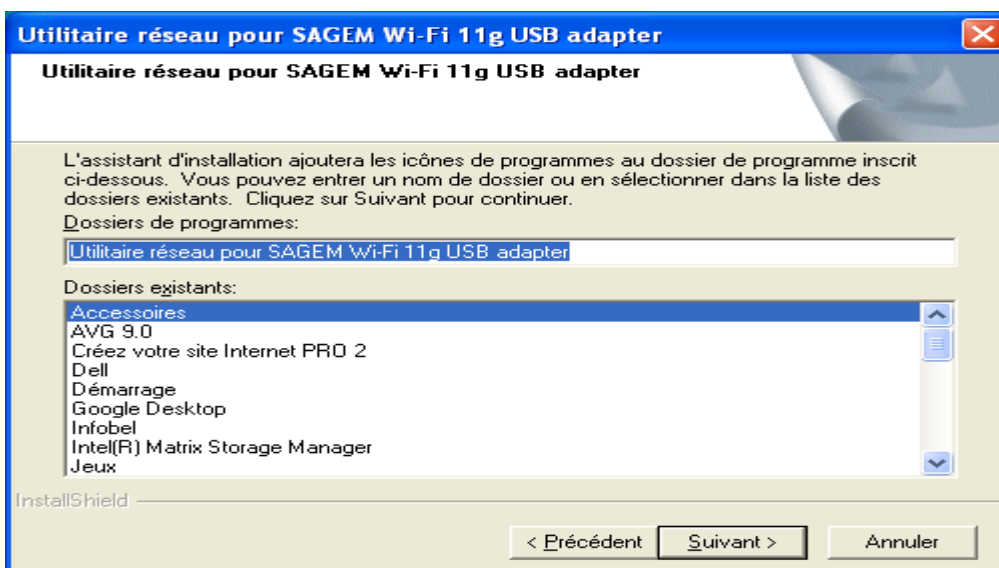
Utilitaire réseau pour SAGEM Wi-Fi 11g USB adapter

Utilitaire réseau pour SAGEM Wi-Fi 11g USB adapter

L'assistant d'installation ajoutera les icônes de programmes au dossier de programme inscrit ci-dessous. Vous pouvez entrer un nom de dossier ou en sélectionner dans la liste des dossiers existants. Cliquez sur Suivant pour continuer.

Dossiers de programmes:

Utilitaire réseau pour SAGEM Wi-Fi 11g USB adapter

Dossiers existants:

Accessoires
AVG 9.0
Créez votre site Internet PRO 2
Dell
Démarrage
Google Desktop
Infobel
Intel(R) Matrix Storage Manager
Jeux

InstallShield

< Précédent
Suivant >
Annuler